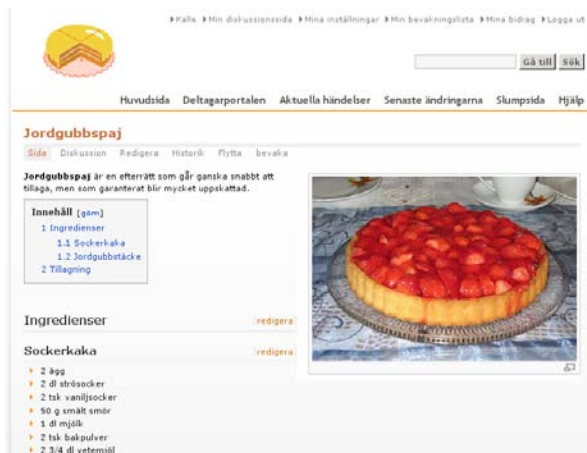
Kalle Min diskussionssida Mina inställningar Min bevakningslista Mina bidrag Logga ut

Gå till Sök

Huvudsida Deltagarportalen Aktuella händelser Senaste ändringarna Slumpsida Hjälp

Jordgubbspaj

Sida Diskussion Redigera Historik Flytta bevaka

**Jordgubbspaj** är en efterrätt som går ganska snabbt att tillaga, men som garanterat blir mycket uppskattad.

Innehåll [göm]
1 Ingredienser
1.1 Sockerkaka
1.2 Jordgubbstäcke
2 Tillagning

Ingredienser [redigera]

Sockerkaka [redigera]

- 2 ägg
- 2 dl strösocker
- 2 tsk vaniljsocker
- 50 g smält smör
- 1 dl mjölk
- 2 tsk bakpulver
- 2 3/4 dl vetemjöl